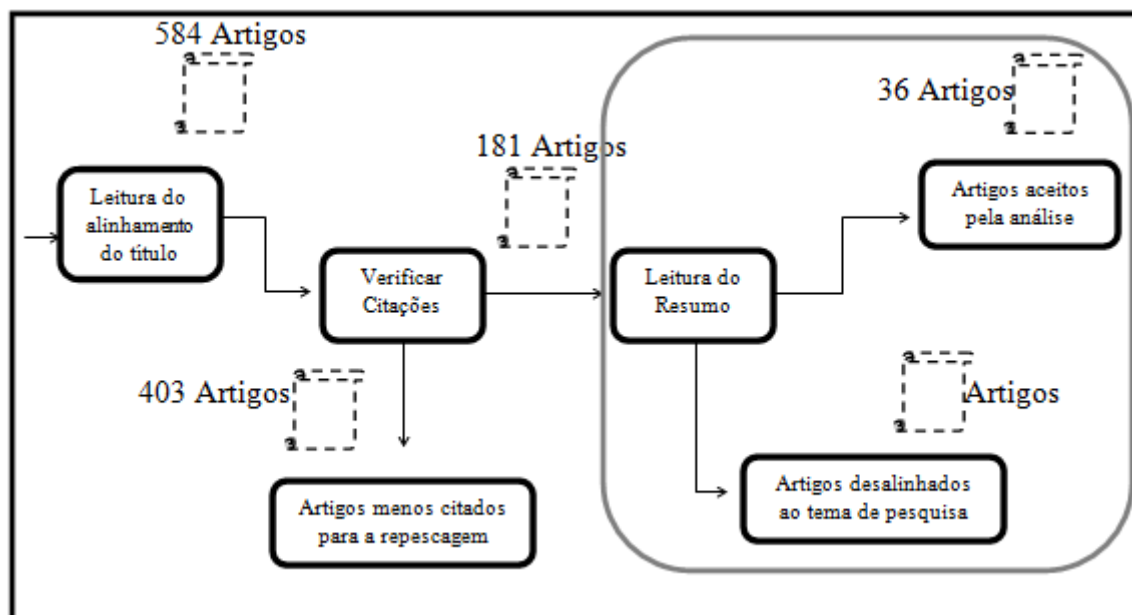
584 Artigos

Leitura do alinhamento do título

Verificar Citações

403 Artigos

Artigos menos citados para a repescagem

181 Artigos

Leitura do Resumo

36 Artigos

Artigos aceitos pela análise

Artigos

Artigos desalinhados ao tema de pesquisa